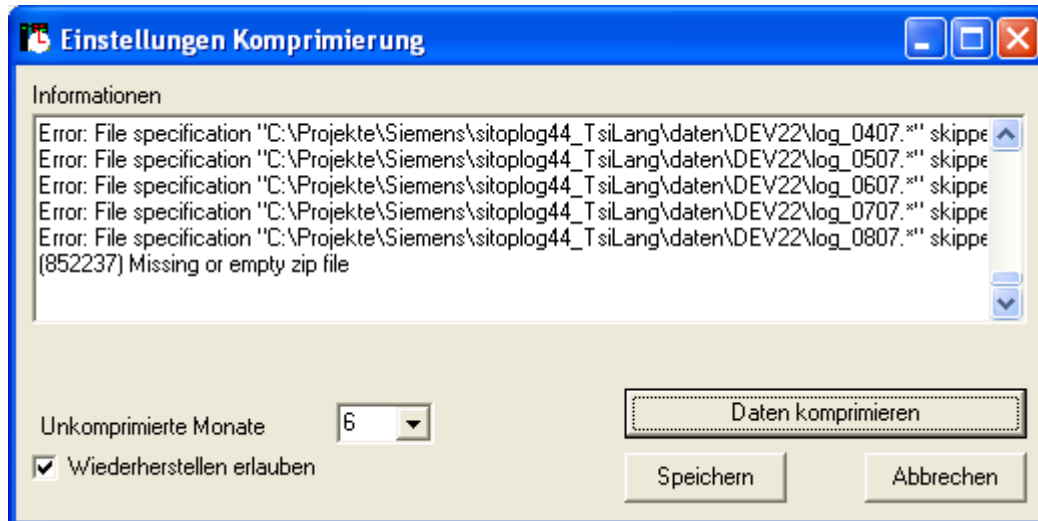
Einstellungen Komprimierung

Informationen

Error: File specification "C:\Projekte\Siemens\sitoplog44_TsiLang\daten\DEV22\log_0407.*" skippe
Error: File specification "C:\Projekte\Siemens\sitoplog44_TsiLang\daten\DEV22\log_0507.*" skippe
Error: File specification "C:\Projekte\Siemens\sitoplog44_TsiLang\daten\DEV22\log_0607.*" skippe
Error: File specification "C:\Projekte\Siemens\sitoplog44_TsiLang\daten\DEV22\log_0707.*" skippe
Error: File specification "C:\Projekte\Siemens\sitoplog44_TsiLang\daten\DEV22\log_0807.*" skippe
(852237) Missing or empty zip file

Unkomprimierte Monate 6

Wiederherstellen erlauben

Daten komprimieren

Speichern

Abbrechen